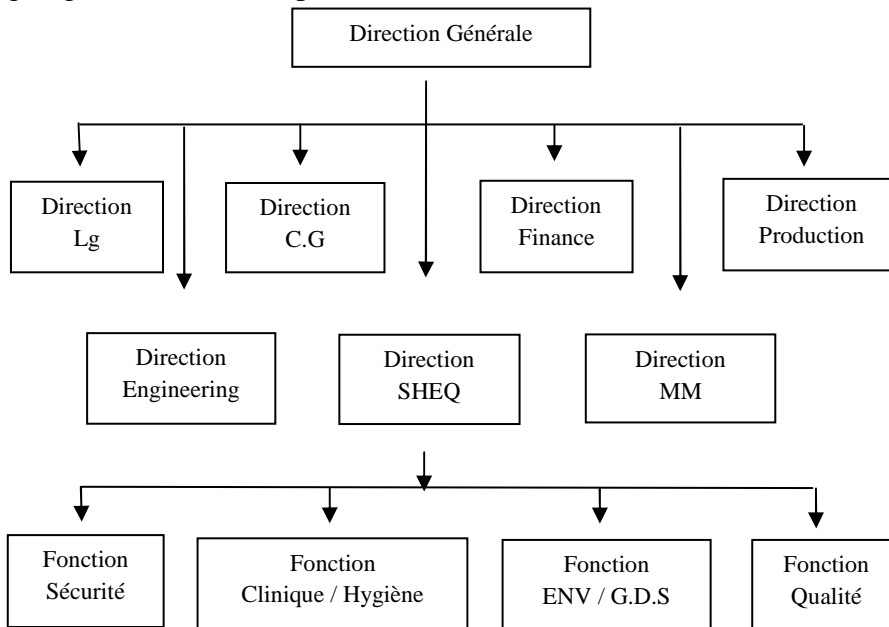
Direction Générale

Direction Lg

Direction C.G

Direction Finance

Direction Production

Direction Engineering

Direction SHEQ

Direction MM

Fonction Sécurité

Fonction Clinique / Hygiène

Fonction ENV / G.D.S

Fonction Qualité